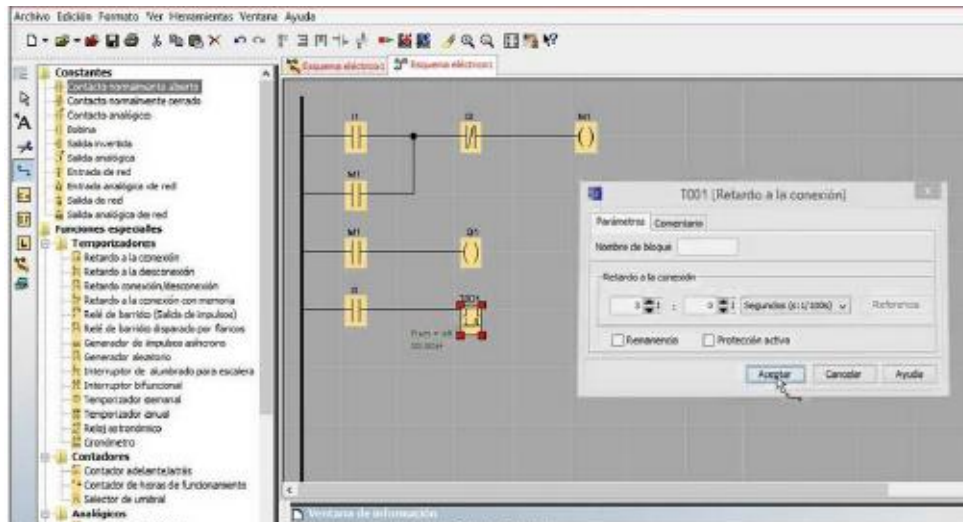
Archivo Edición Formato Ver Herramientas Ventana Ayuda

Esquema eléctrico1 Esquema eléctrico1

Constantes
Contacto normalmente abierto
Contacto normalmente cerrado
Contacto analógico
Bobina
Salida invertida
Salida analógica
Entrada de red
Entrada analógica de red
Salida de red
Salida analógica de red
Funciones especiales
Temporizadores
Retardo a la conexión
Retardo a la desconexión
Retardo conexión/desconexión
Retardo a la conexión con memoria
Relé de barrido (Salida de impulsos)
Relé de barrido disparado por flancos
Generador de impulsos asíncrono
Generador aleatorio
Interruptor de alumbrado para escalera
Interruptor bifuncional
Temporizador semanal
Temporizador anual
Reloj astronómico
Cronómetro
Contadores
Contador adelante/atrás
Contador de horas de funcionamiento
Selector de umbral
Analógicos

I1
I2
M1
M1
M1
Q1
I3
T001

T001 [Retardo a la conexión]
Parámetros Comentario
Nombre de bloque
Retardo a la conexión
3 : 0 Segundos (s:1/100s) Referencia
Remanencia Protección activa
Aceptar Cancelar Ayuda

Ventana de información